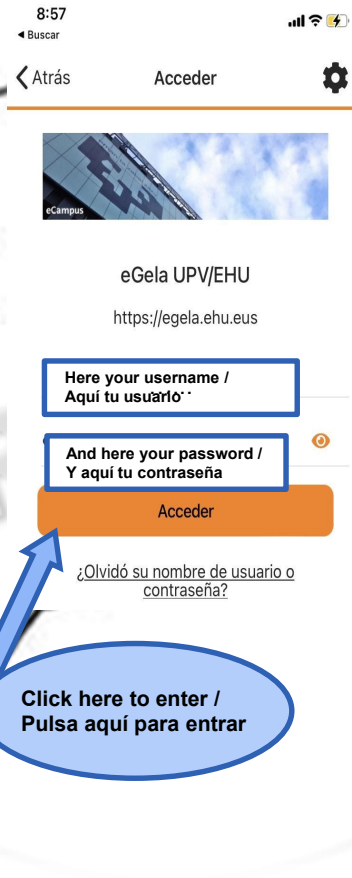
8:57
◀ Buscar

Atrás
Acceder

eCampus

eGela UPV/EHU

https://egela.ehu.eus

Here your username /
Aquí tu usuario

And here your password /
Y aquí tu contraseña

Acceder

¿Olvidó su nombre de usuario o contraseña?

Click here to enter /
Pulsa aquí para entrar